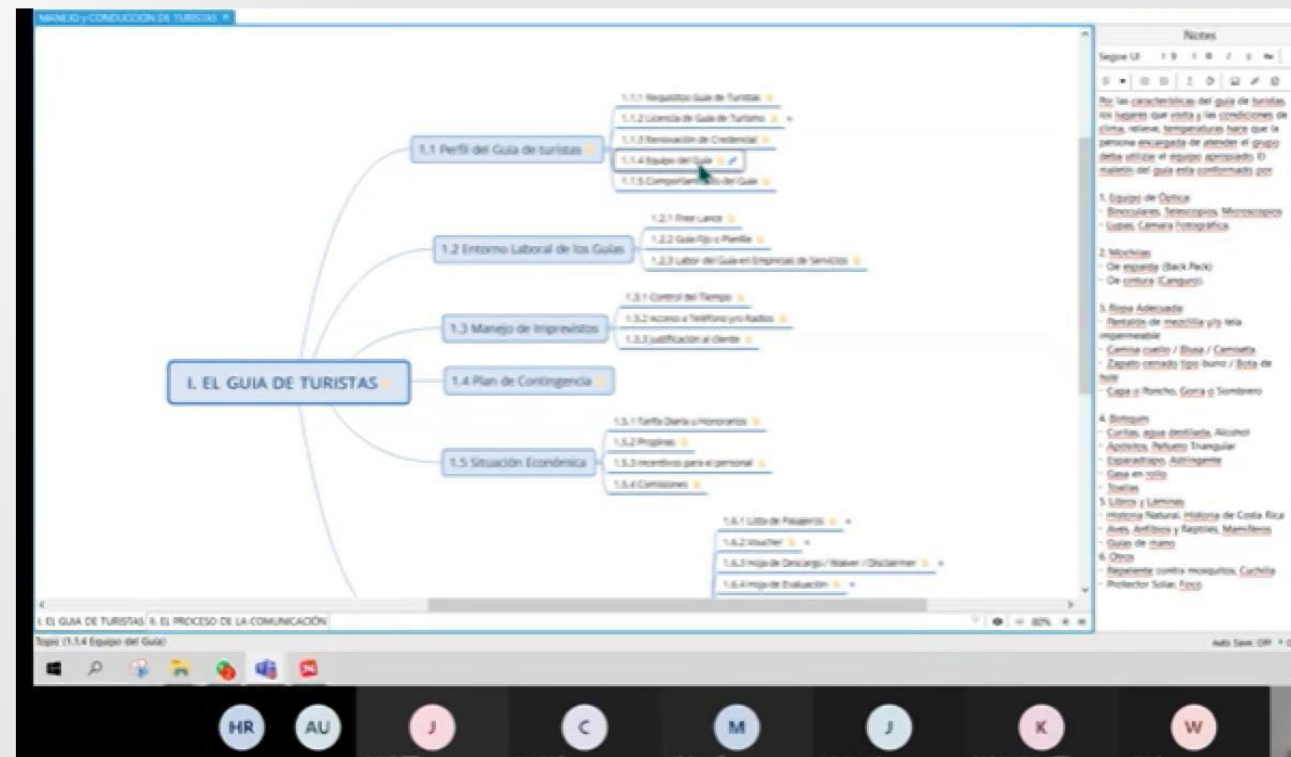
MANEJO y CONDUCCION DE TURISTAS

I. EL GUIA DE TURISTAS

1.1 Perfil del Guía de turistas
1.1.1 Requisitos Guía de Turistas
1.1.2 Licencia de Guía de Turismo
1.1.3 Renovación de Credencial
1.1.4 Equipo del Guía
1.1.5 Comportamiento del Guía

1.2 Entorno Laboral de los Guías
1.2.1 Free Lance
1.2.2 Guía Fijo o Planilla
1.2.3 Labor del Guía en Empresas de Servicios

1.3 Manejo de Imprevistos
1.3.1 Control del Tiempo
1.3.2 Acceso a Teléfono y/o Radios
1.3.3 Justificación al cliente

1.4 Plan de Contingencia

1.5 Situación Económica
1.5.1 Tarifa Diaria u Honorarios
1.5.2 Propinas
1.5.3 Incentivos para el personal
1.5.4 Comisiones

1.6.1 Lista de Pasajeros
1.6.2 Voucher
1.6.3 Hoja de Descargo / Waiver / Disclaimer
1.6.4 Hoja de Evaluación

I. EL GUIA DE TURISTAS | II. EL PROCESO DE LA COMUNICACIÓN
Topic (1.1.4 Equipo del Guía)
80%
Auto Save: OFF

Notes
Segoe UI

Por las características del guía de turistas, los lugares que visita y las condiciones de clima, relieve, temperaturas hace que la persona encargada de atender el grupo deba utilizar el equipo apropiado. El maletín del guía esta conformado por:

1. Equipo de Óptica
- Binoculares, Telescopios, Microscopios
- Lupas, Cámara Fotográfica

2. Mochilas
- De espalda (Back Pack)
- De cintura (Canguro)

3. Ropa Adecuada
- Pantalón de mezclilla y/o tela impermeable
- Camisa cuello / Blusa / Camiseta
- Zapato cerrado tipo burro / Bota de hule
- Capa o Poncho, Gorra o Sombrero

4. Botiquín
- Curitas, agua destilada, Alcohol
- Apósitos, Pañuelo Triangular
- Esparadrapo, Astringente
- Gasa en rollo
- Toallas
5. Libros y Láminas
- Historia Natural, Historia de Costa Rica
- Aves, Anfibios y Reptiles, Mamíferos
- Guías de mano
6. Otros
- Repelente contra mosquitos, Cuchilla
- Protector Solar, Foco

HR AU J C M J K W